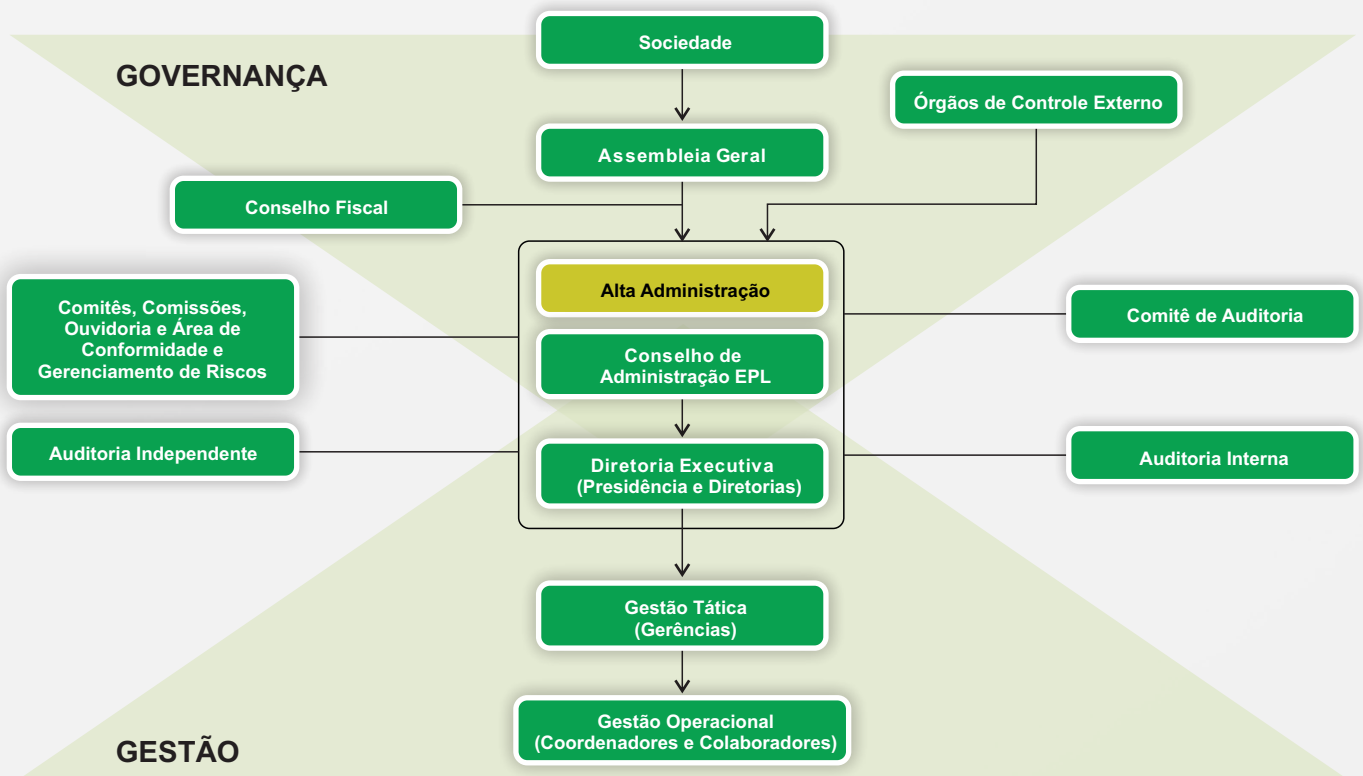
GOVERNANÇA

Sociedade

Órgãos de Controle Externo

Assembleia Geral

Conselho Fiscal

Alta Administração

Comitês, Comissões, Ouvidoria e Área de Conformidade e Gerenciamento de Riscos

Comitê de Auditoria

Conselho de Administração EPL

Auditoria Independente

Diretoria Executiva (Presidência e Diretorias)

Auditoria Interna

Gestão Tática (Gerências)

Gestão Operacional (Coordenadores e Colaboradores)

GESTÃO